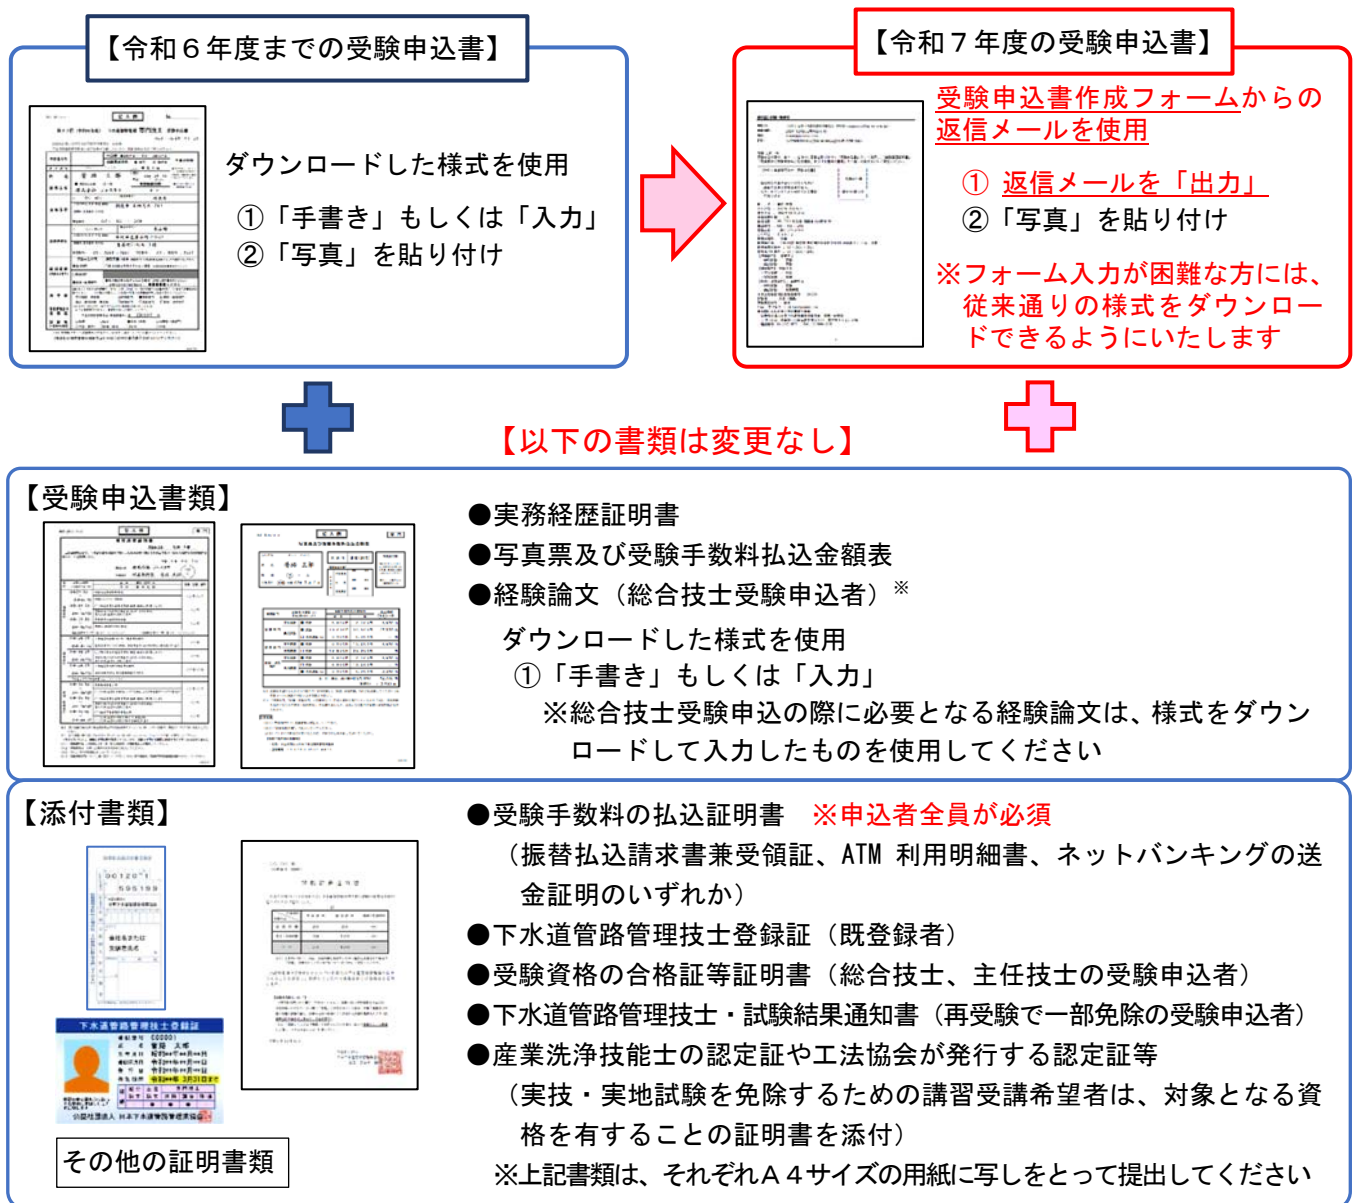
【令和６年度までの受験申込書】

ダウンロードした様式を使用

①「手書き」もしくは「入力」

②「写真」を貼り付け

【令和７年度の受験申込書】

受験申込書作成フォームからの返信メールを使用

① 返信メールを「出力」

②「写真」を貼り付け

※フォーム入力が困難な方には、従来通りの様式をダウンロードできるようにいたします

【以下の書類は変更なし】

【受験申込書類】

●実務経歴証明書

●写真票及び受験手数料払込金額表

●経験論文（総合技士受験申込者）※

ダウンロードした様式を使用

①「手書き」もしくは「入力」

※総合技士受験申込の際に必要となる経験論文は、様式をダウンロードして入力したものを使用してください

【添付書類】

●受験手数料の払込証明書　※申込者全員が必須

（振替払込請求書兼受領証、ATM 利用明細書、ネットバンキングの送金証明のいずれか）

●下水道管路管理技士登録証（既登録者）

●受験資格の合格証等証明書（総合技士、主任技士の受験申込者）

●下水道管路管理技士・試験結果通知書（再受験で一部免除の受験申込者）

●産業洗浄技能士の認定証や工法協会が発行する認定証等

（実技・実地試験を免除するための講習受講希望者は、対象となる資格を有することの証明書を添付）

※上記書類は、それぞれＡ４サイズの用紙に写しをとって提出してください

下水道管路管理技士登録証

その他の証明書類